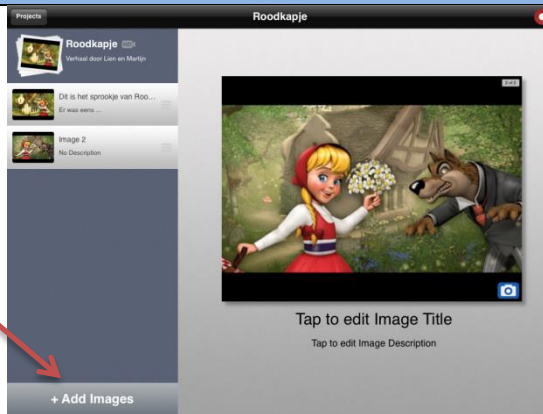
Projects

Roodkapje

Roodkapje

Verhaal door Lien en Martijn

Dit is het sprookje van Roo...

Er was eens ...

Image 2

No Description

+ Add Images

2 of 3

Tap to edit Image Title

Tap to edit Image Description